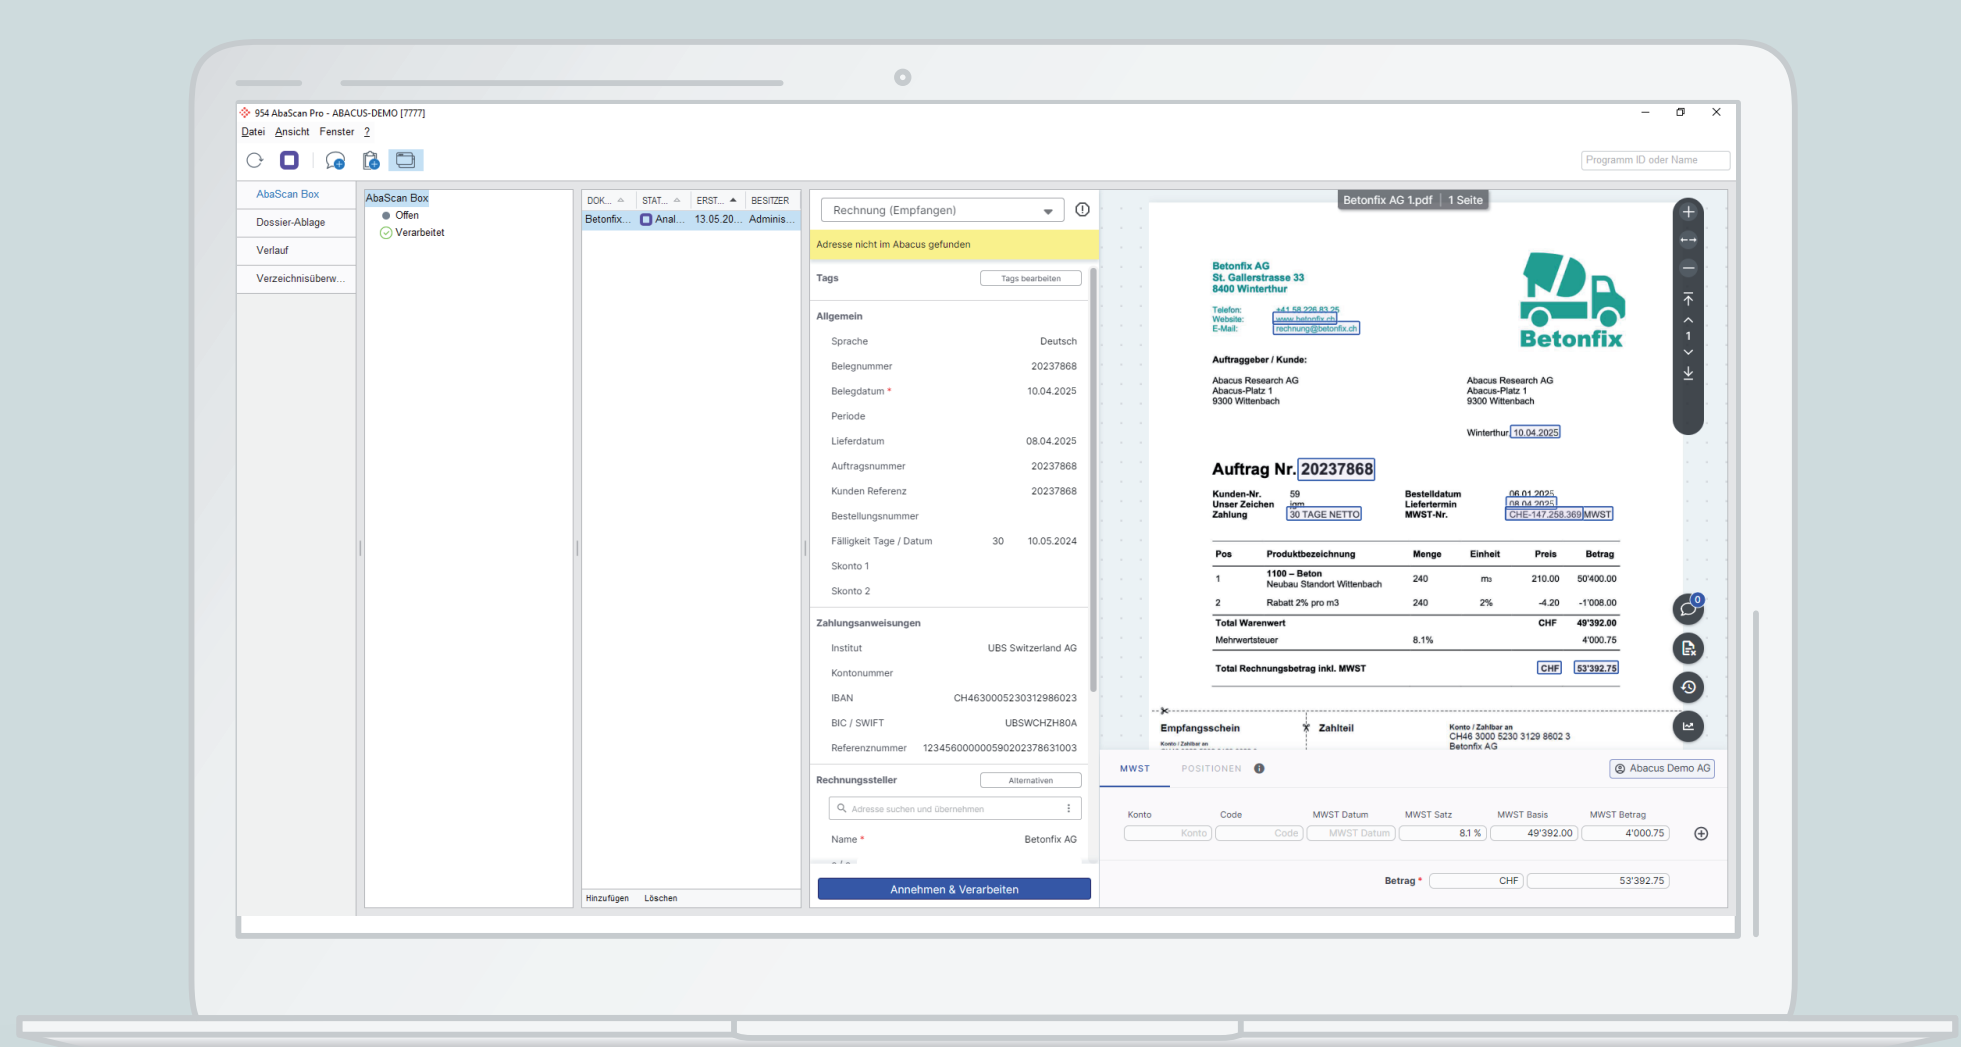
954 AbaScan Pro - ABACUS-DEMO [7777]

Datei Ansicht Fenster ?

Programm ID oder Name

AbaScan Box
Dossier-Ablage
Verlauf
Verzeichnisüberw...

AbaScan Box
Offen
Verarbeitet

| DOK... | STAT... | ERST... | BESITZER |
|---|---|---|---|
| Betonfix... | Anal... | 13.05.20... | Adminis... |

Hinzufügen Löschen

Rechnung (Empfangen)

Adresse nicht im Abacus gefunden

Tags Tags bearbeiten

Allgemein
Sprache Deutsch
Belegnummer 20237868
Belegdatum * 10.04.2025
Periode
Lieferdatum 08.04.2025
Auftragsnummer 20237868
Kunden Referenz 20237868
Bestellungsnummer
Fälligkeit Tage / Datum 30 10.05.2024
Skonto 1
Skonto 2

Zahlungsanweisungen
Institut UBS Switzerland AG
Kontonummer
IBAN CH4630005230312986023
BIC / SWIFT UBSWCHZH80A
Referenznummer 123456000000590202378631003

Rechnungssteller Alternativen
Adresse suchen und übernehmen
Name * Betonfix AG

Annehmen & Verarbeiten

Betonfix AG 1.pdf 1 Seite

Betonfix AG
St. Gallerstrasse 33
8400 Winterthur

Telefon: +41 58 226 83 25
Website: www.betonfix.ch
E-Mail: rechnung@betonfix.ch

Betonfix

Auftraggeber / Kunde:

Abacus Research AG
Abacus-Platz 1
9300 Wittenbach

Abacus Research AG
Abacus-Platz 1
9300 Wittenbach

Winterthur 10.04.2025

Auftrag Nr. 20237868

Kunden-Nr. 59
Unser Zeichen jgm
Zahlung 30 TAGE NETTO

Bestelldatum 06.01.2025
Liefertermin 08.04.2025
MWST-Nr. CHE-147.258.369 MWST

| Pos | Produktbezeichnung | Menge | Einheit | Preis | Betrag |
|---|---|---|---|---|---|
| 1 | 1100 – Beton Neubau Standort Wittenbach | 240 | m3 | 210.00 | 50'400.00 |
| 2 | Rabatt 2% pro m3 | 240 | 2% | -4.20 | -1'008.00 |
| Total Warenwert | | | | CHF | 49'392.00 |
| Mehrwertsteuer | | 8.1% | | | 4'000.75 |
| Total Rechnungsbetrag inkl. MWST | | | | CHF | 53'392.75 |

Empfangsschein
Zahlteil
Konto / Zahlbar an
CH46 3000 5230 3129 8602 3
Betonfix AG

0

MWST POSITIONEN
Abacus Demo AG

| Konto | Code | MWST Datum | MWST Satz | MWST Basis | MWST Betrag |
|---|---|---|---|---|---|
| Konto | Code | MWST Datum | 8.1 % | 49'392.00 | 4'000.75 |

Betrag * CHF 53'392.75